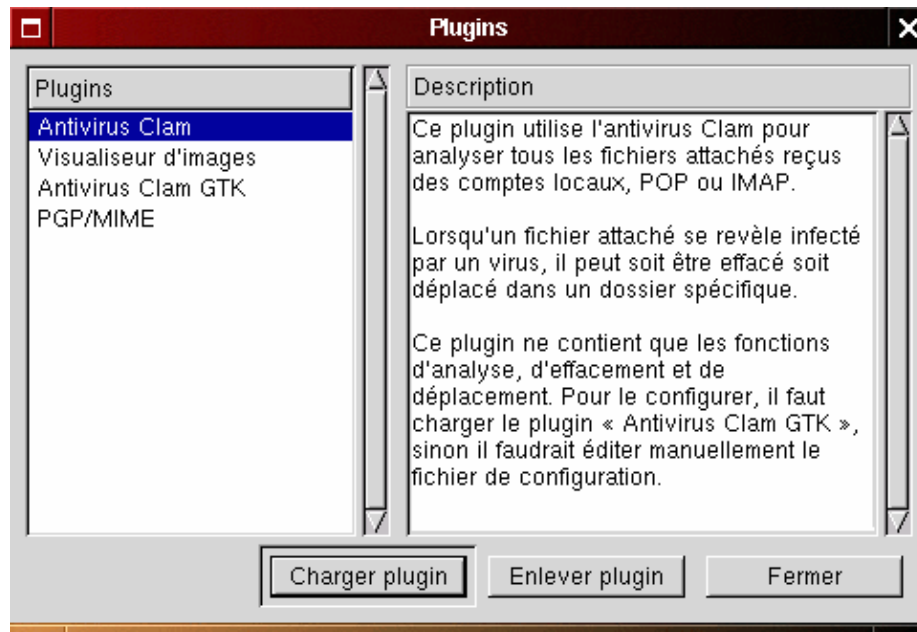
Plugins

Plugins
Antivirus Clam
Visualiseur d'images
Antivirus Clam GTK
PGP/MIME

Description
Ce plugin utilise l'antivirus Clam pour analyser tous les fichiers attachés reçus des comptes locaux, POP ou IMAP.

Lorsqu'un fichier attaché se revèle infecté par un virus, il peut soit être effacé soit déplacé dans un dossier spécifique.

Ce plugin ne contient que les fonctions d'analyse, d'effacement et de déplacement. Pour le configurer, il faut charger le plugin « Antivirus Clam GTK », sinon il faudrait éditer manuellement le fichier de configuration.

Charger plugin
Enlever plugin
Fermer